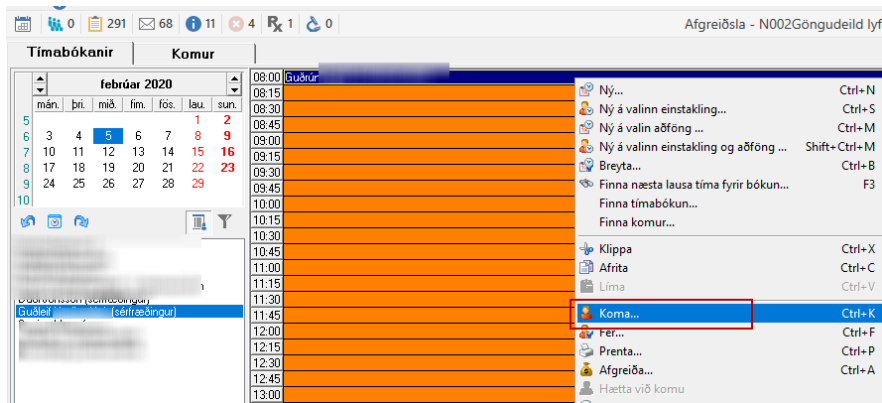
0 291 68 11 4 1 0

Afgreiðsla - N002Göngudeild lyf

Tímabókanir | Komur

febrúar 2020

| | mán. | þri. | mið. | fim. | fös. | lau. | sun. |
|---|---|---|---|---|---|---|---|
| 5 | | | | | | 1 | 2 |
| 6 | 3 | 4 | 5 | 6 | 7 | 8 | 9 |
| 7 | 10 | 11 | 12 | 13 | 14 | 15 | 16 |
| 8 | 17 | 18 | 19 | 20 | 21 | 22 | 23 |
| 9 | 24 | 25 | 26 | 27 | 28 | 29 | |
| 10 | | | | | | | |

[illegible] (sérfræðingur)
Guðleif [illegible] (sérfræðingur)

08:00 Guðrún
08:15
08:30
08:45
09:00
09:15
09:30
09:45
10:00
10:15
10:30
10:45
11:00
11:15
11:30
11:45
12:00
12:15
12:30
12:45
13:00

Ný... Ctrl+N
Ný á valinn einstakling... Ctrl+S
Ný á valin aðföng ... Ctrl+M
Ný á valinn einstakling og aðföng ... Shift+Ctrl+M
Breyta... Ctrl+B
Finna næsta lausa tíma fyrir bókun... F3
Finna tímabókun...
Finna komur...
Klippa Ctrl+X
Afrita Ctrl+C
Líma Ctrl+V
Koma... Ctrl+K
Fer... Ctrl+F
Prenta... Ctrl+P
Afgreiða... Ctrl+A
Hætta við komu